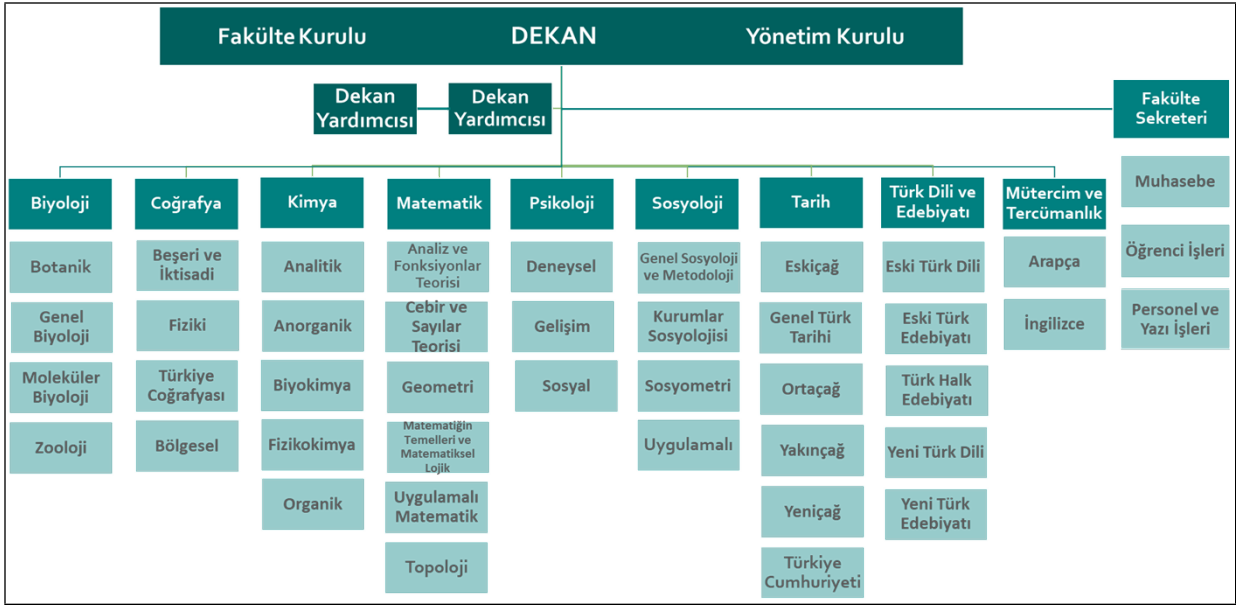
Fakülte Kurulu DEKAN Yönetim Kurulu

Dekan Yardımcısı

Dekan Yardımcısı

Fakülte Sekreteri

Biyoloji
Botanik
Genel Biyoloji
Moleküler Biyoloji
Zooloji

Coğrafya
Beşeri ve İktisadi
Fiziki
Türkiye Coğrafyası
Bölgesel

Kimya
Analitik
Anorganik
Biyokimya
Fizikokimya
Organik

Matematik
Analiz ve Fonksiyonlar Teorisi
Cebir ve Sayılar Teorisi
Geometri
Matematiğin Temelleri ve Matematiksel Lojik
Uygulamalı Matematik
Topoloji

Psikoloji
Deneysel
Gelişim
Sosyal

Sosyoloji
Genel Sosyoloji ve Metodoloji
Kurumlar Sosyolojisi
Sosyometri
Uygulamalı

Tarih
Eskiçağ
Genel Türk Tarihi
Ortaçağ
Yakınçağ
Yeniçağ
Türkiye Cumhuriyeti

Türk Dili ve Edebiyatı
Eski Türk Dili
Eski Türk Edebiyatı
Türk Halk Edebiyatı
Yeni Türk Dili
Yeni Türk Edebiyatı

Mütercim ve Tercümanlık
Arapça
İngilizce

Muhasebe
Öğrenci İşleri
Personel ve Yazı İşleri